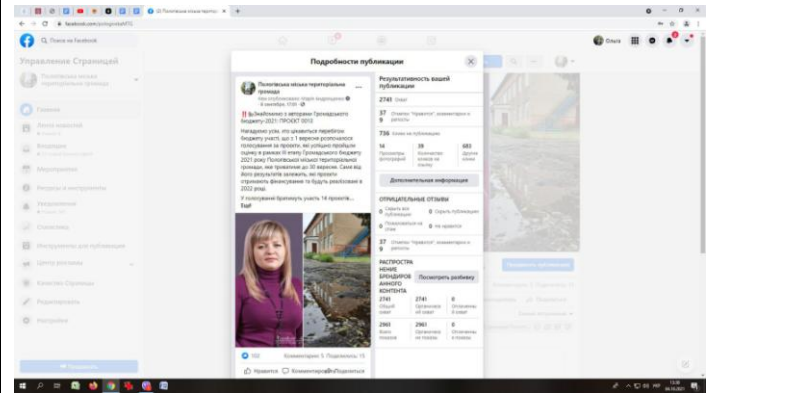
Поиск на Facebook

Управление Страницей

Пологівська міська територіальна громада

Главная

Входящие

Мероприятия

Ресурсы и инструменты

Уведомления

Статистика

Инструменты для публикации

Центр рекламы

Качество Страницы

Редактировать

Настройки

Продвигать

Подробности публикации

Пологівська міська територіальна громада
6 сентября, 17:00

‼️ Знайомимо з автором Громадського бюджету-2021: ПРОЄКТ 0012

Нагадуємо усім, що цікавиться перебігом бюджету участі, що з 1 вересня розпочалося голосування за проєкти, які успішно пройшли оцінку в рамках ІІІ етапу Громадського бюджету 2021 року Пологівської міської територіальної громади, яке триватиме до 30 вересня. Саме від Його результатів залежить, які проєкти отримають фінансування та будуть реалізовані в 2022 році.

У голосуванні братимуть участь 14 проєктів...
Ещё

150 Комментарии: 5 Поделились: 15

Нравится Комментировать Поделиться

Результативность вашей публикации

2741 Охват

37 Отметки "Нравится", комментарии и репосты
9

736 Клики на публикацию

14 Просмотры фотографий
39 Количество кликов на ссылку
683 Другие клики

Дополнительная информация

ОТРИЦАТЕЛЬНЫЕ ОТЗЫВЫ

0 Скрыть все публикации
0 Скрыть публикацию
0 Пожаловаться на спам
0 Не нравится

37 Отметки "Нравится", комментарии и репосты
9

РАСПРОСТРАНЕНИЕ БРЕНДИРОВАННОГО КОНТЕНТА

Посмотреть разбивку

2741 Общий охват
2741 Органический охват
0 Оплаченный охват

2961 Всего показов
2961 Органические показы
0 Оплаченные показы

Ольга

Продвигать публикацию